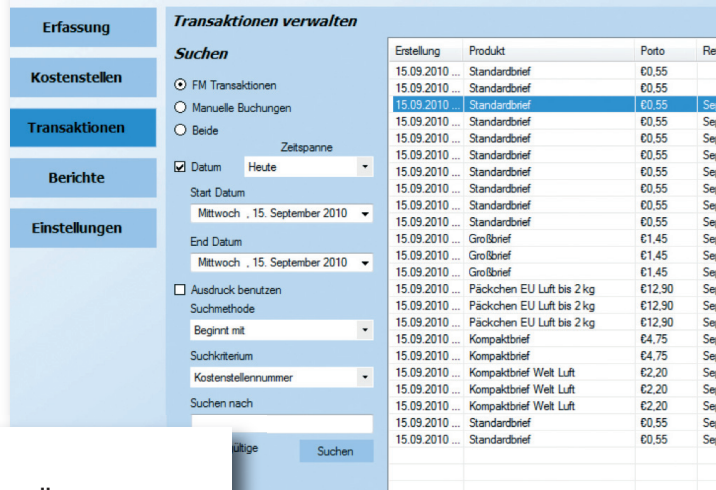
Erfassung

Kostenstellen

Transaktionen

Berichte

Einstellungen

Transaktionen verwalten

Suchen

FM Transaktionen

Manuelle Buchungen

Beide

Zeitspanne

Datum Heute

Start Datum

Mittwoch , 15. September 2010

End Datum

Mittwoch , 15. September 2010

Ausdruck benutzen

Suchmethode

Beginnt mit

Suchkriterium

Kostenstellennummer

Suchen nach

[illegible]ültige

Suchen

| Erstellung | Produkt | Porto | Re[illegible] |
|---|---|---|---|
| 15.09.2010 ... | Standardbrief | €0,55 | |
| 15.09.2010 ... | Standardbrief | €0,55 | |
| 15.09.2010 ... | Standardbrief | €0,55 | Se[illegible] |
| 15.09.2010 ... | Standardbrief | €0,55 | Se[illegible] |
| 15.09.2010 ... | Standardbrief | €0,55 | Se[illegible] |
| 15.09.2010 ... | Standardbrief | €0,55 | Se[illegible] |
| 15.09.2010 ... | Standardbrief | €0,55 | Se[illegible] |
| 15.09.2010 ... | Standardbrief | €0,55 | Se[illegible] |
| 15.09.2010 ... | Standardbrief | €0,55 | Se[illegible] |
| 15.09.2010 ... | Standardbrief | €0,55 | Se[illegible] |
| 15.09.2010 ... | Großbrief | €1,45 | Se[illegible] |
| 15.09.2010 ... | Großbrief | €1,45 | Se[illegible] |
| 15.09.2010 ... | Großbrief | €1,45 | Se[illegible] |
| 15.09.2010 ... | Päckchen EU Luft bis 2 kg | €12,90 | Se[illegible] |
| 15.09.2010 ... | Päckchen EU Luft bis 2 kg | €12,90 | Se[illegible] |
| 15.09.2010 ... | Päckchen EU Luft bis 2 kg | €12,90 | Se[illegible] |
| 15.09.2010 ... | Kompaktbrief | €4,75 | Se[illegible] |
| 15.09.2010 ... | Kompaktbrief | €4,75 | Se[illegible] |
| 15.09.2010 ... | Kompaktbrief Welt Luft | €2,20 | Se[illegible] |
| 15.09.2010 ... | Kompaktbrief Welt Luft | €2,20 | Se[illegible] |
| 15.09.2010 ... | Kompaktbrief Welt Luft | €2,20 | Se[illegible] |
| 15.09.2010 ... | Standardbrief | €0,55 | Se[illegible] |
| 15.09.2010 ... | Standardbrief | €0,55 | Se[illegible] |